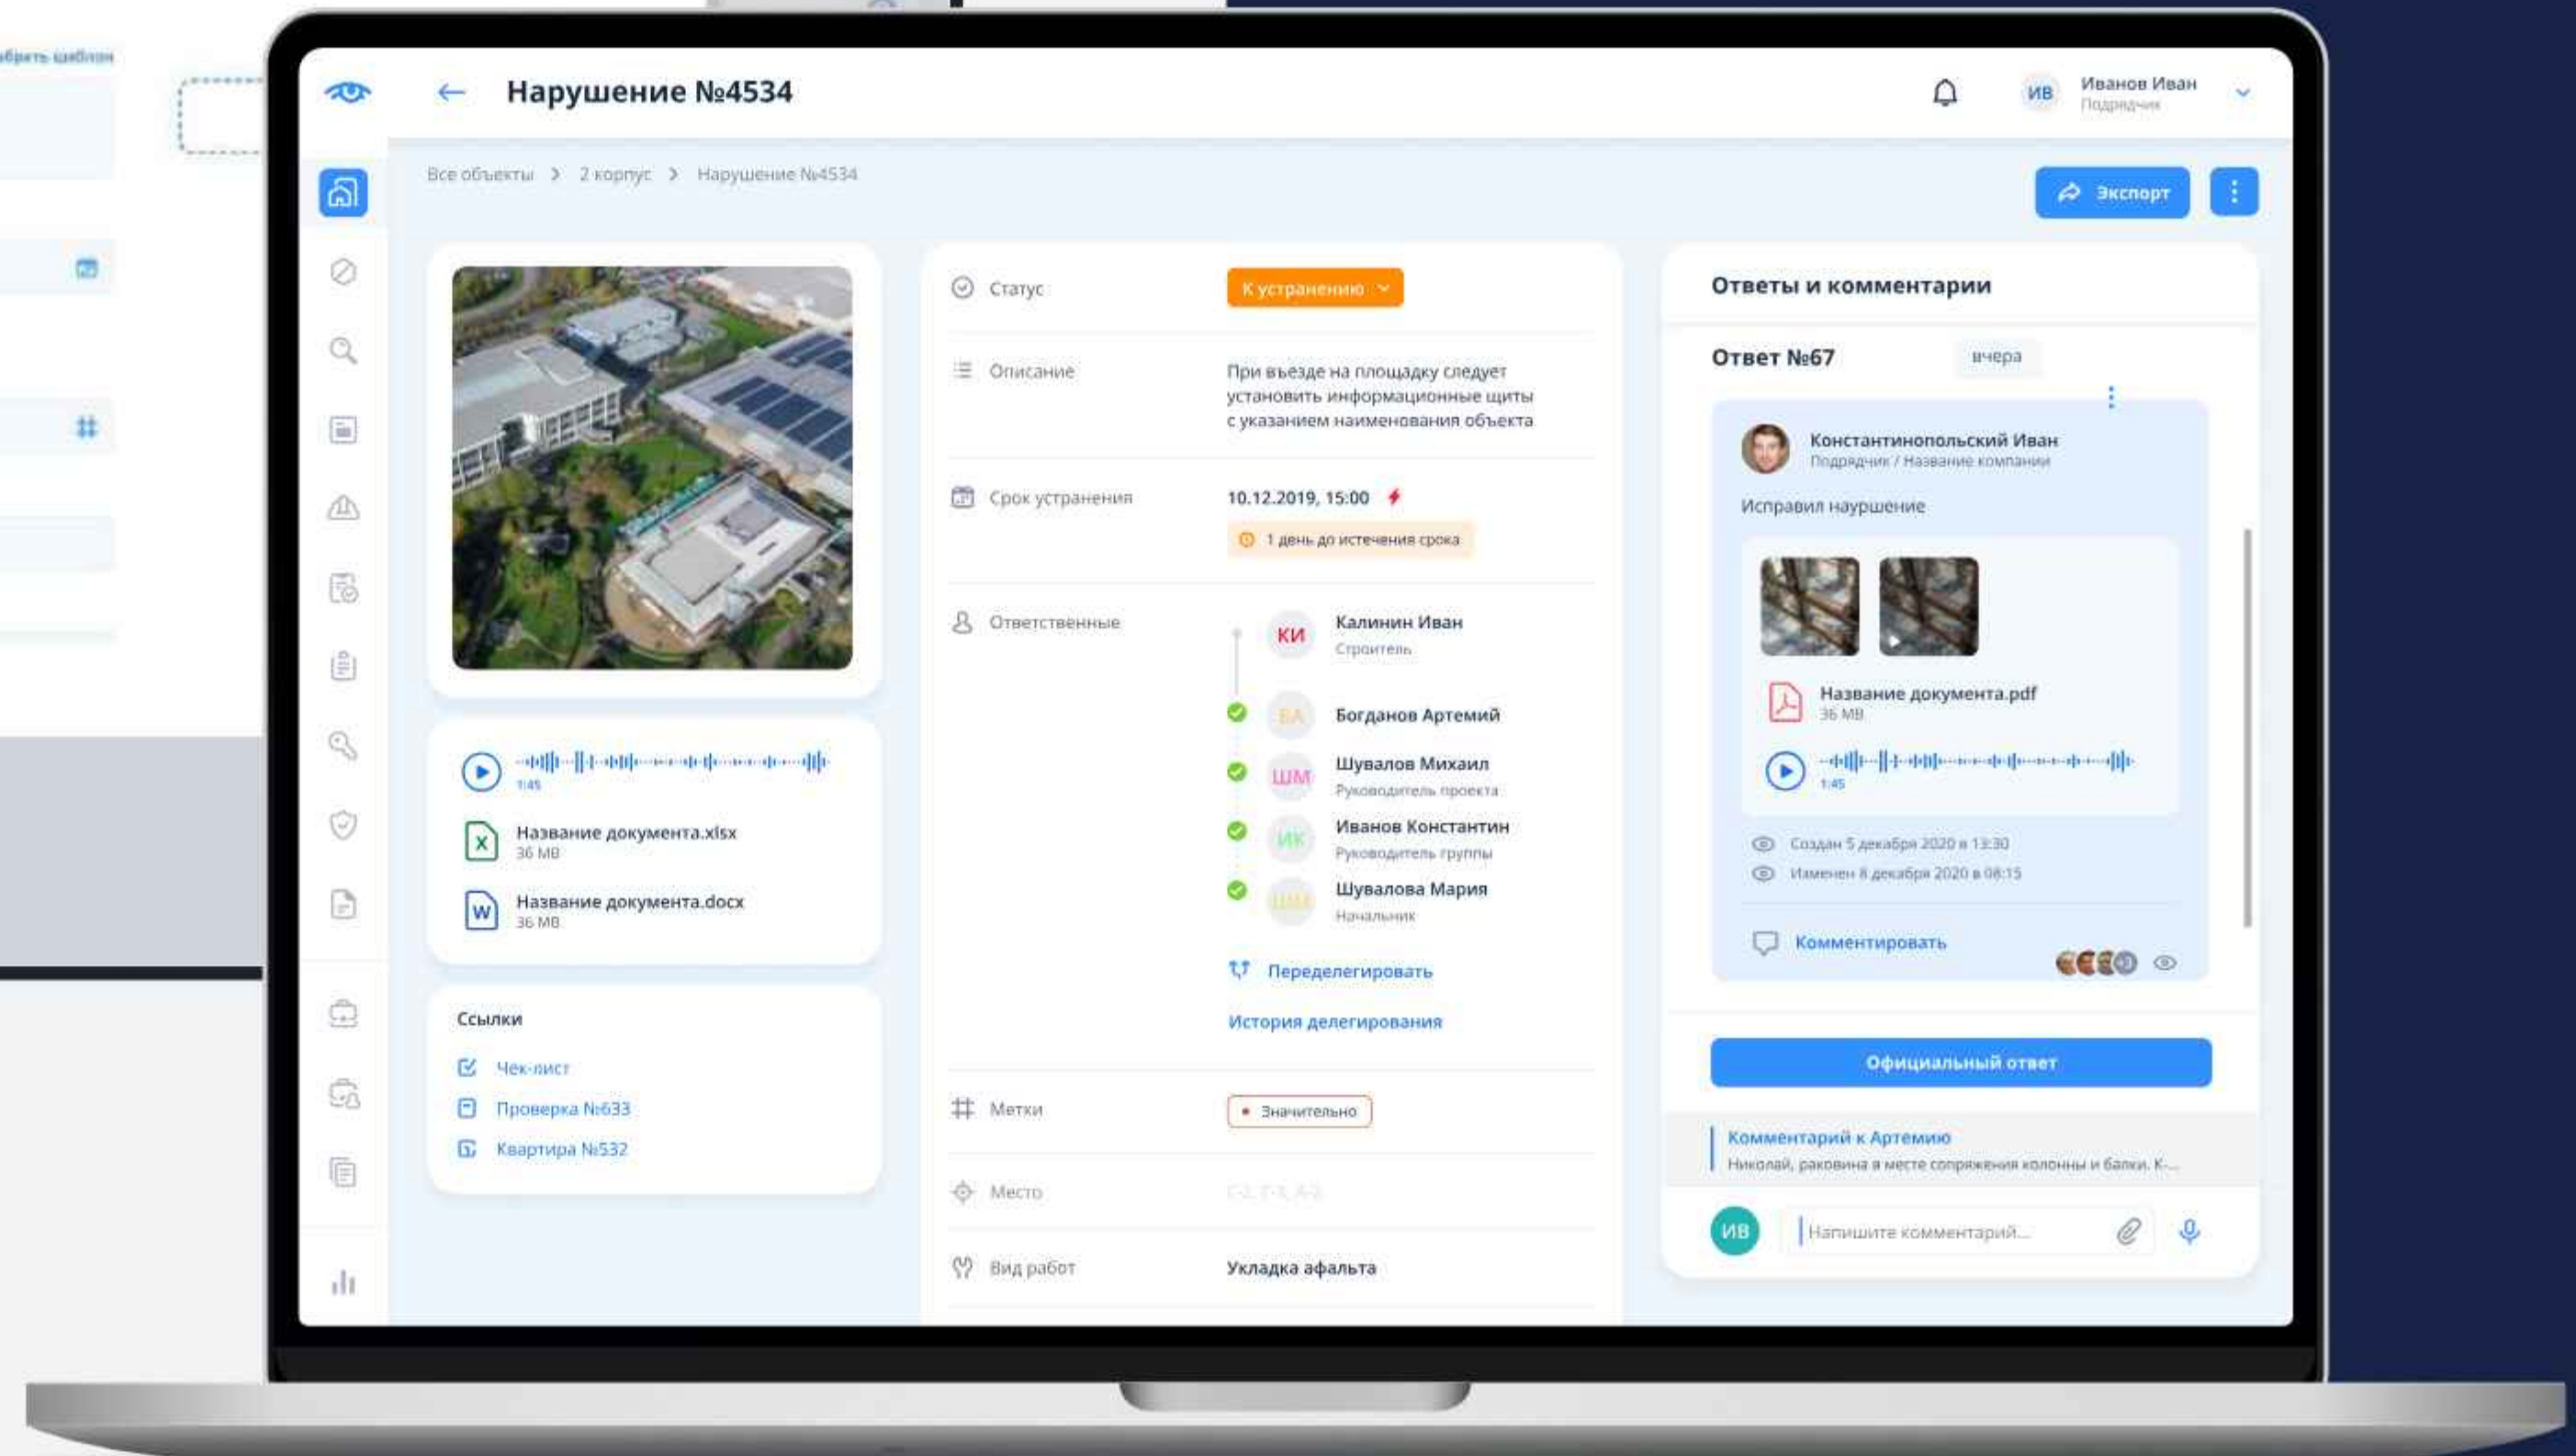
Выбрать шаблон

Нарушение №4534

ИВ Иванов Иван
Подрядчик

Все объекты > 2 корпус > Нарушение №4534

Экспорт

1:45
Название документа.xlsx
36 МБ
Название документа.docx
36 МБ

Ссылки
Чек-лист
Проверка №633
Квартира №532

Статус К устранению

Описание При въезде на площадку следует установить информационные щиты с указанием наименования объекта

Срок устранения 10.12.2019, 15:00
1 день до истечения срока

Ответственные
КИ Калинин Иван
Строитель
БА Богданов Артемий
ШМ Шувалов Михаил
Руководитель проекта
ИК Иванов Константин
Руководитель группы
ШМ Шувалова Мария
Начальник
Переделегировать
История делегирования

Метки Значительно

Место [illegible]

Вид работ Укладка афальта

Ответы и комментарии

Ответ №67 вчера

Константинопольский Иван
Подрядчик / Название компании
Исправил наурушение

Название документа.pdf
36 МБ
1:45

Создан 5 декабря 2020 в 13:30
Изменен 8 декабря 2020 в 08:15

Комментировать

Официальный ответ

Комментарий к Артемию
Николай, раковина в месте сопряжения колонны и балки. К...

ИВ Напишите комментарий...